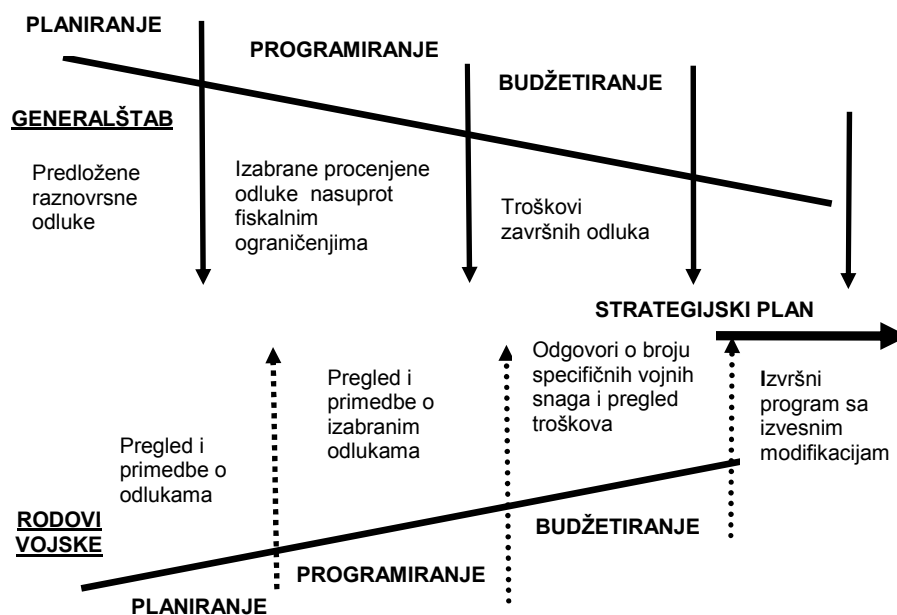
PLANIRANJE

PROGRAMIRANJE

BUDŽETIRANJE

GENERALŠTAB

Predložene raznovrsne odluke

Izabrane procenjene odluke nasuprot fiskalnim ograničenjima

Troškovi završnih odluka

STRATEGIJSKI PLAN

Pregled i primedbe o izabranim odlukama

Odgovori o broju specifičnih vojnih snaga i pregled troškova

Izvršni program sa izvesnim modifikacijam

Pregled i primedbe o odlukama

RODOVI VOJSKE

BUDŽETIRANJE

PROGRAMIRANJE

PLANIRANJE